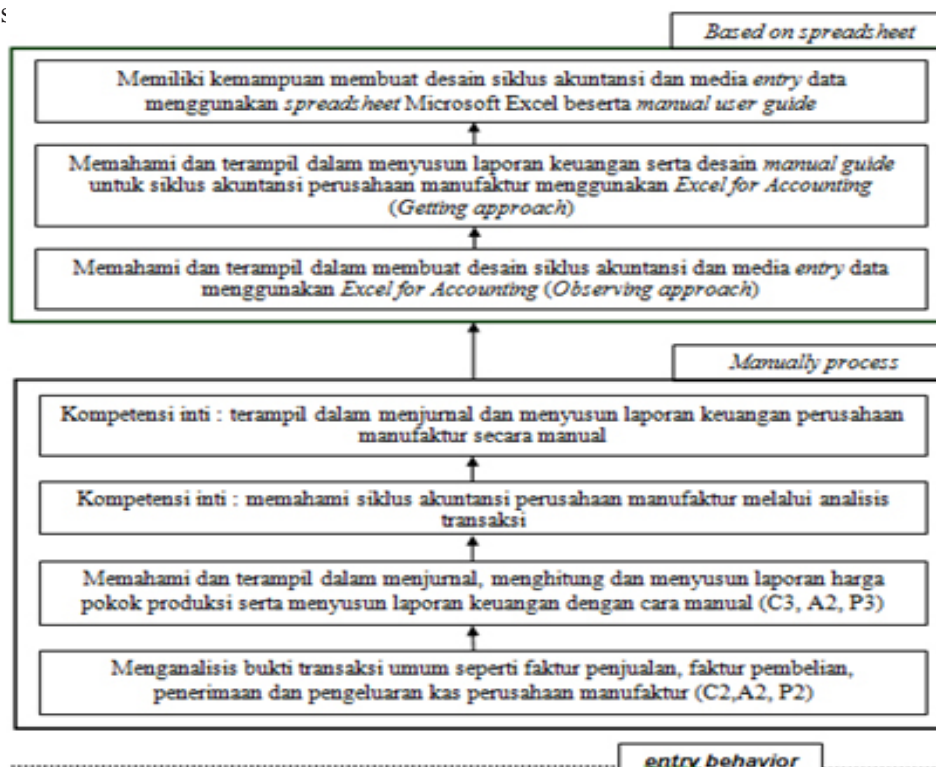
s

Based on spreadsheet

Memiliki kemampuan membuat desain siklus akuntansi dan media *entry* data menggunakan *spreadsheet* Microsoft Excel beserta *manual user guide*

Memahami dan terampil dalam menyusun laporan keuangan serta desain *manual guide* untuk siklus akuntansi perusahaan manufaktur menggunakan *Excel for Accounting* (*Getting approach*)

Memahami dan terampil dalam membuat desain siklus akuntansi dan media *entry* data menggunakan *Excel for Accounting* (*Observing approach*)

Manually process

Kompetensi inti : terampil dalam menjurnal dan menyusun laporan keuangan perusahaan manufaktur secara manual

Kompetensi inti : memahami siklus akuntansi perusahaan manufaktur melalui analisis transaksi

Memahami dan terampil dalam menjurnal, menghitung dan menyusun laporan harga pokok produksi serta menyusun laporan keuangan dengan cara manual (C3, A2, P3)

Menganalisis bukti transaksi umum seperti faktur penjualan, faktur pembelian, penerimaan dan pengeluaran kas perusahaan manufaktur (C2,A2, P2)

entry behavior